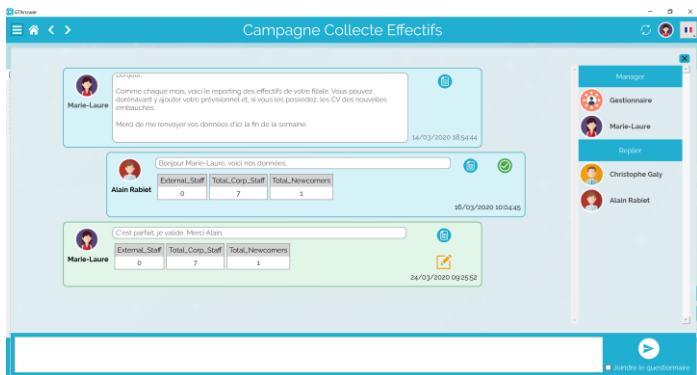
GTAnswer

Campagne Collecte Effectifs

Marie-Laure

Bonjour,

Comme chaque mois, voici le reporting des effectifs de votre filiale. Vous pouvez dorénavant y ajouter votre prévisionnel et, si vous les possédez, les CV des nouvelles embauches.

Merci de me renvoyer vos données d'ici la fin de la semaine.

14/03/2020 18:54:44

Alain Rabiet

Bonjour Marie-Laure, voici nos données.

| External_Staff | Total_Corp_Staff | Total_Newcomers |
|---|---|---|
| 0 | 7 | 1 |

16/03/2020 10:04:45

Marie-Laure

C'est parfait, je valide. Merci Alain.

| External_Staff | Total_Corp_Staff | Total_Newcomers |
|---|---|---|
| 0 | 7 | 1 |

24/03/2020 09:25:52

Manager

Gestionnaire

Marie-Laure

Replier

Christophe Galy

Alain Rabiet

Joindre le questionnaire